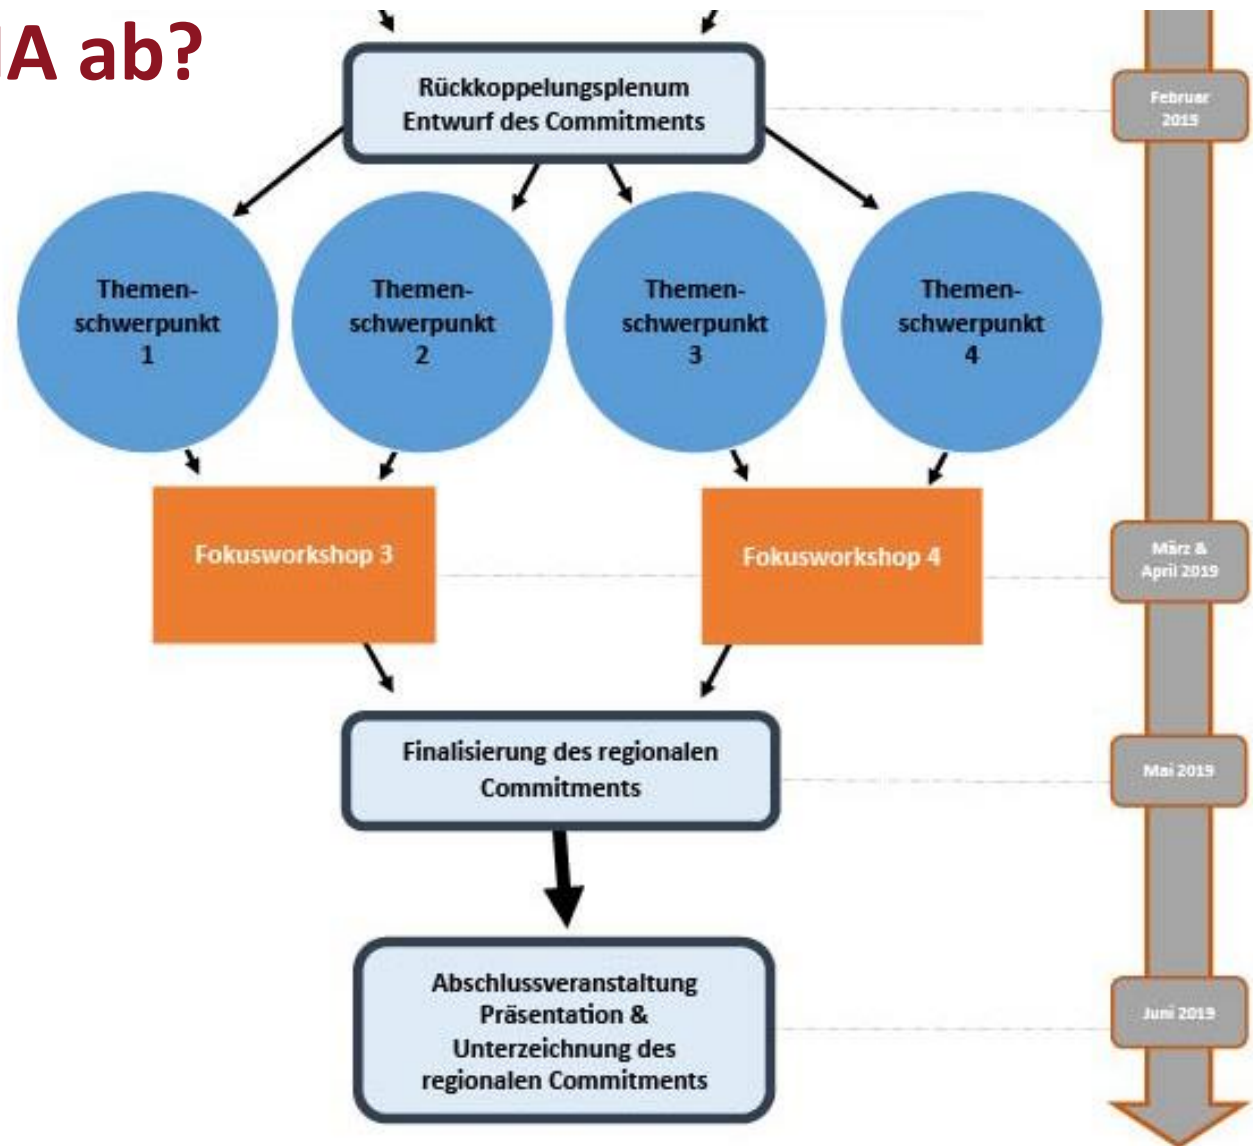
A ab?

Rückkoppelungsplenum
Entwurf des Commitments

Februar 2019

Themen-schwerpunkt 1

Themen-schwerpunkt 2

Themen-schwerpunkt 3

Themen-schwerpunkt 4

Fokusworkshop 3

Fokusworkshop 4

März & April 2019

Finalisierung des regionalen Commitments

Mai 2019

Abschlussveranstaltung
Präsentation &
Unterzeichnung des regionalen Commitments

Juni 2019